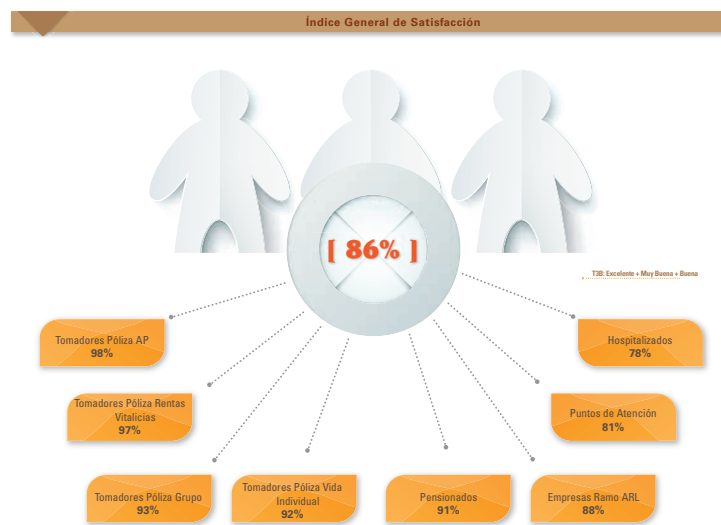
Índice General de Satisfacción

[ 86% ]

T3B: Excelente + Muy Buena + Buena

Tomadores Póliza AP
98%

Tomadores Póliza Rentas Vitalicias
97%

Tomadores Póliza Grupo
93%

Tomadores Póliza Vida Individual
92%

Pensionados
91%

Empresas Ramo ARL
88%

Puntos de Atención
81%

Hospitalizados
78%